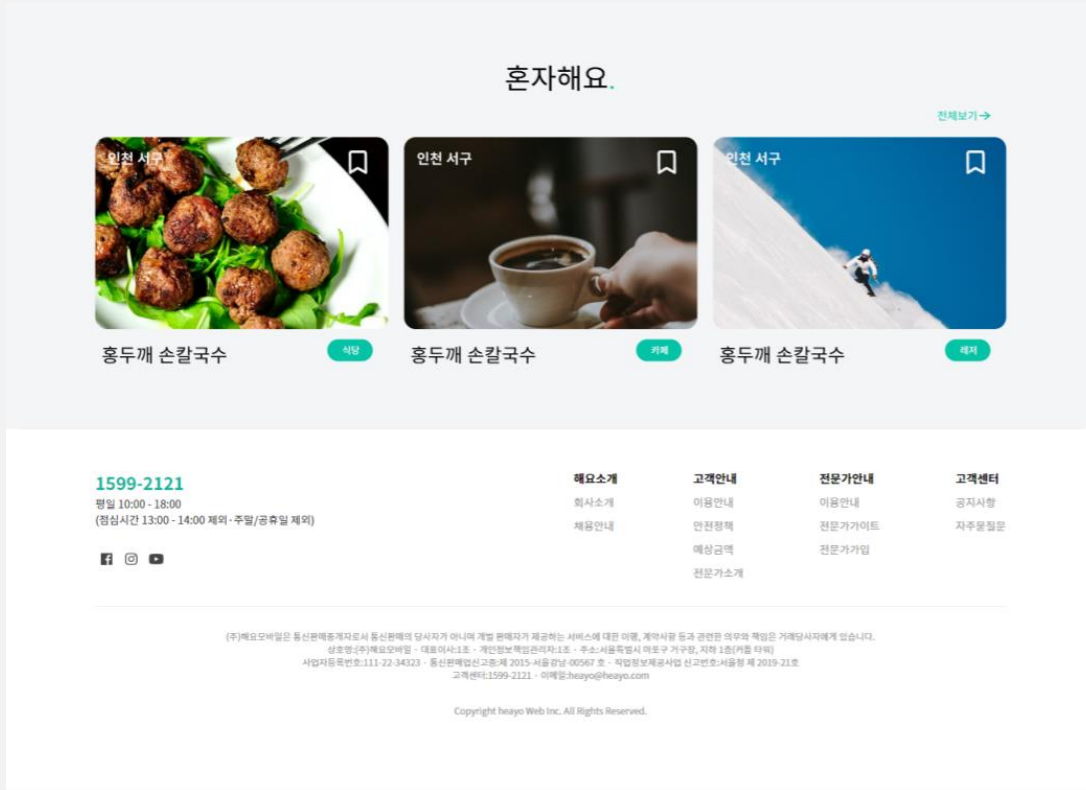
혼자해요.

전체보기 →

인천 서구

홍두깨 손칼국수

식당

인천 서구

홍두깨 손칼국수

카페

인천 서구

홍두깨 손칼국수

레저

1599-2121
평일 10:00 - 18:00
(점심시간 13:00 - 14:00 제외 · 주말/공휴일 제외)

해요소개
회사소개
채용안내

고객안내
이용안내
안전정책
예상금액
전문가소개

전문가안내
이용안내
전문가가이드
전문가가입

고객센터
공지사항
자주묻는질문

(주)해요모바일은 통신판매중개자로서 통신판매의 당사자가 아니며 개별 판매자가 제공하는 서비스에 대한 이행, 계약사항 등과 관련한 의무와 책임은 거래당사자에게 있습니다.
상호명:(주)해요모바일 · 대표이사:1조 · 개인정보책임관리자:1조 · 주소:서울특별시 마포구 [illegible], 지하 1층(커플 타워)
사업자등록번호:111-22-34323 · 통신판매업신고증:제 2015-서울강남-00567 호 · 직업정보제공사업 신고번호:서울청 제 2019-21호
고객센터:1599-2121 · 이메일:heayo@heayo.com

Copyright heayo Web Inc. All Rights Reserved.